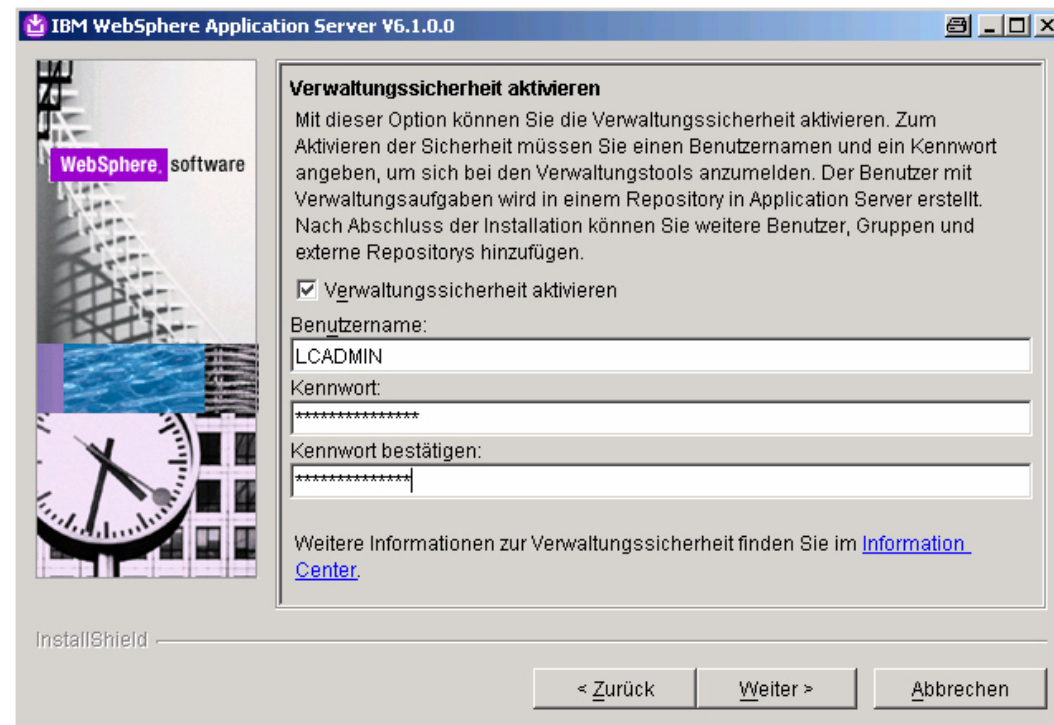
IBM WebSphere Application Server V6.1.0.0

WebSphere. software

Verwaltungssicherheit aktivieren

Mit dieser Option können Sie die Verwaltungssicherheit aktivieren. Zum Aktivieren der Sicherheit müssen Sie einen Benutzernamen und ein Kennwort angeben, um sich bei den Verwaltungstools anzumelden. Der Benutzer mit Verwaltungsaufgaben wird in einem Repository in Application Server erstellt. Nach Abschluss der Installation können Sie weitere Benutzer, Gruppen und externe Repositorys hinzufügen.

☑ Verwaltungssicherheit aktivieren

Benutzername:

LCADMIN

Kennwort:

***************

Kennwort bestätigen:

**************

Weitere Informationen zur Verwaltungssicherheit finden Sie im Information Center.

InstallShield

< Zurück

Weiter >

Abbrechen